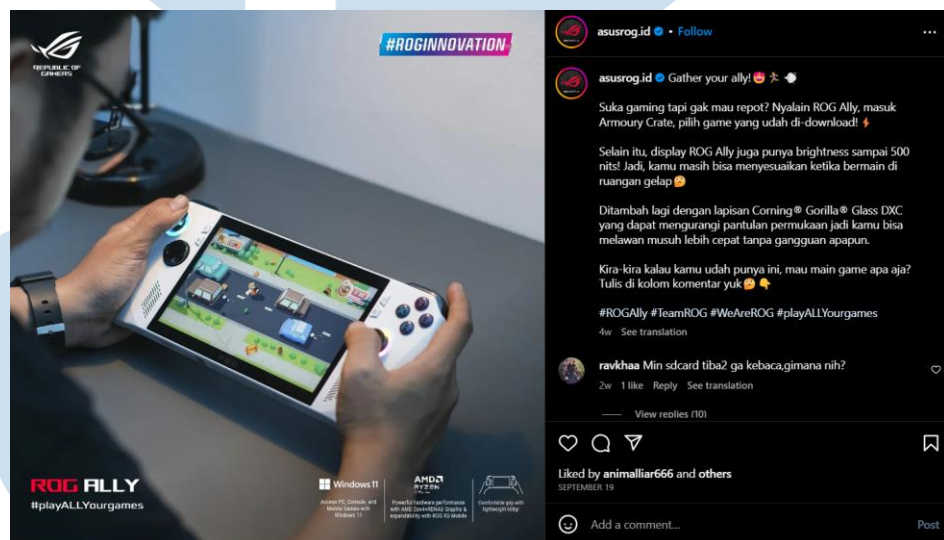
REPUBLIC OF GAMERS

#ROGINNOVATION

ROG ALLY
#playALLYourgames

Windows 11
Access PC, Console, and Mobile Games with Windows 11

AMD RYZEN
Powerful hardware performance with AMD Zen4+RDNA3 Graphics & expandability with ROG XG Mobile

Comfortable grip with lightweight 608g!

asusrog.id • Follow

asusrog.id Gather your ally! 😍 🏃 👈

Suka gaming tapi gak mau repot? Nyalain ROG Ally, masuk Armoury Crate, pilih game yang udah di-download! ⚡

Selain itu, display ROG Ally juga punya brightness sampai 500 nits! Jadi, kamu masih bisa menyesuaikan ketika bermain di ruangan gelap 🤔

Ditambah lagi dengan lapisan Corning® Gorilla® Glass DXC yang dapat mengurangi pantulan permukaan jadi kamu bisa melawan musuh lebih cepat tanpa gangguan apapun.

Kira-kira kalau kamu udah punya ini, mau main game apa aja? Tulis di kolom komentar yuk 🤔 👇

#ROGAlly #TeamROG #WeAreROG #playALLYourgames

4w See translation

ravkhaa Min sdcard tiba2 ga kebaca,gimana nih?

2w 1 like Reply See translation

View replies (10)

Liked by animalliar666 and others

SEPTEMBER 19

Add a comment...

Post